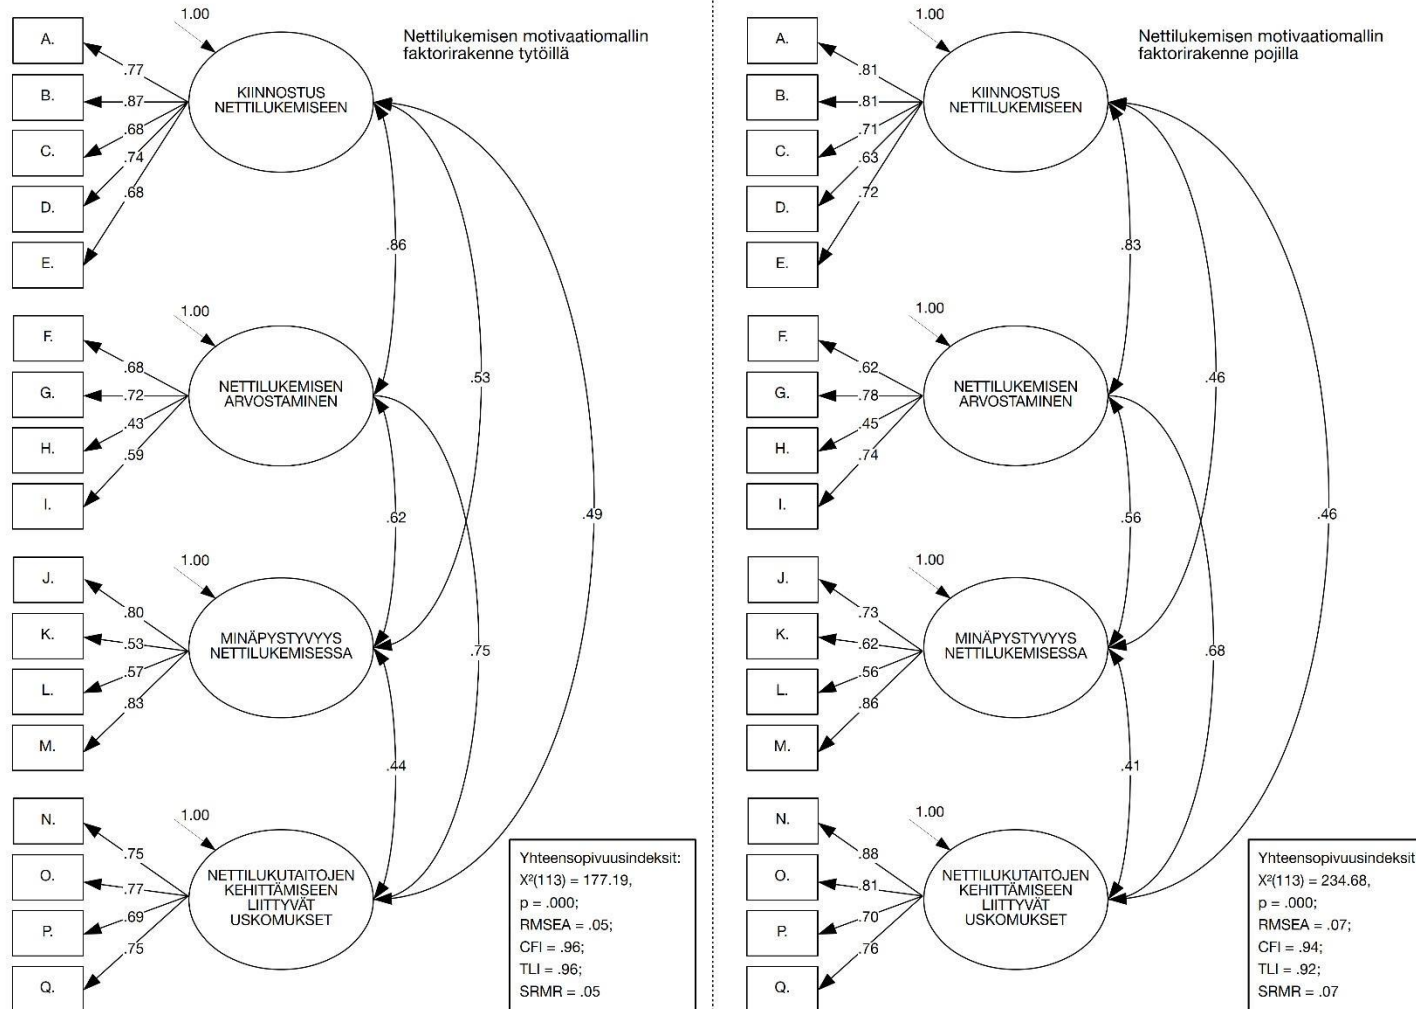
Nettilukemisen motivaatiomallin faktorirakenne tytöillä

1.00

A.
B.
C.
D.
E.

.77
.87
.68
.74
.68

KIINNOSTUS NETTILUKEMISEEN

.86

.53

.49

1.00

F.
G.
H.
I.

.68
.72
.43
.59

NETTILUKEMISEN ARVOSTAMINEN

.62

.75

1.00

J.
K.
L.
M.

.80
.53
.57
.83

MINÄPYSTYVYYS NETTILUKEMISESSA

.44

1.00

N.
O.
P.
Q.

.75
.77
.69
.75

NETTILUKUTAITOJEN KEHITTÄMISEEN LIITTYVÄT USKOMUKSET

Yhteensopivuusindeksit:
$X^2(113) = 177.19$,
p = .000;
RMSEA = .05;
CFI = .96;
TLI = .96;
SRMR = .05

Nettilukemisen motivaatiomallin faktorirakenne pojilla

1.00

A.
B.
C.
D.
E.

.81
.81
.71
.63
.72

KIINNOSTUS NETTILUKEMISEEN

.83

.46

.46

1.00

F.
G.
H.
I.

.62
.78
.45
.74

NETTILUKEMISEN ARVOSTAMINEN

.56

.68

1.00

J.
K.
L.
M.

.73
.62
.56
.86

MINÄPYSTYVYYS NETTILUKEMISESSA

.41

1.00

N.
O.
P.
Q.

.88
.81
.70
.76

NETTILUKUTAITOJEN KEHITTÄMISEEN LIITTYVÄT USKOMUKSET

Yhteensopivuusindeksit
$X^2(113) = 234.68$,
p = .000;
RMSEA = .07;
CFI = .94;
TLI = .92;
SRMR = .07